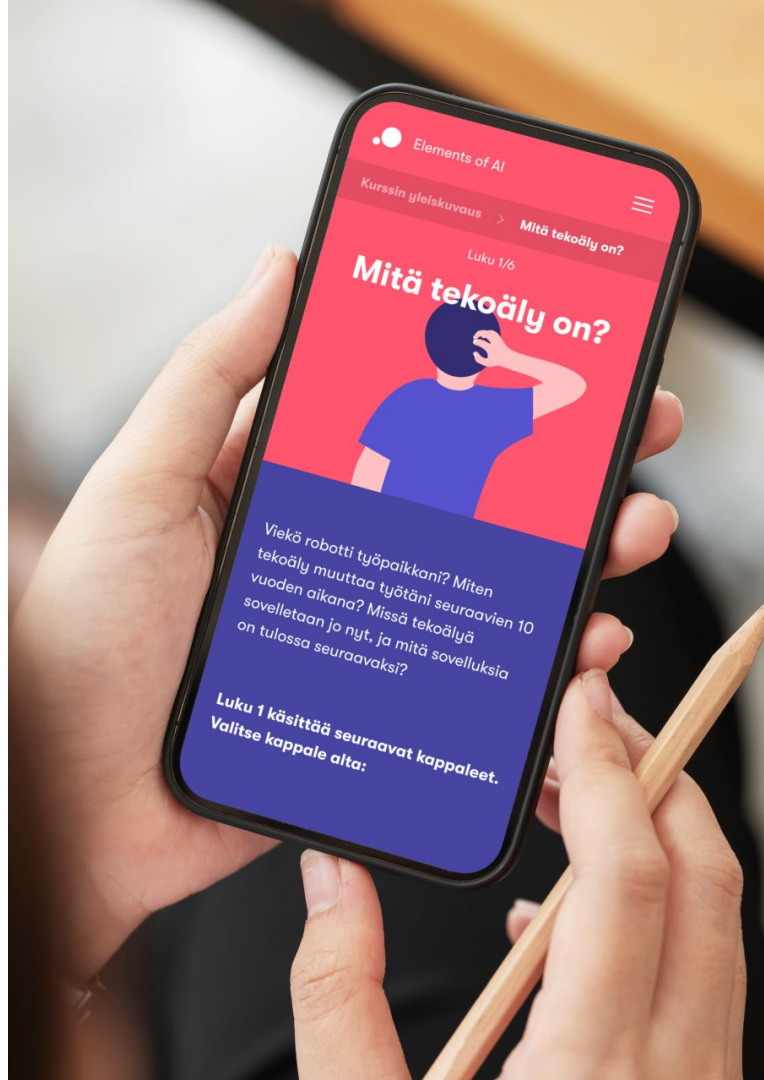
Elements of AI

Kurssin yleiskuvaus > Mitä tekoäly on?

Luku 1/6

Mitä tekoäly on?

Viekö robotti työpaikkani? Miten tekoäly muuttaa työtäni seuraavien 10 vuoden aikana? Missä tekoälyä sovelletaan jo nyt, ja mitä sovelluksia on tulossa seuraavaksi?

Luku 1 käsittää seuraavat kappaleet. Valitse kappale alta: